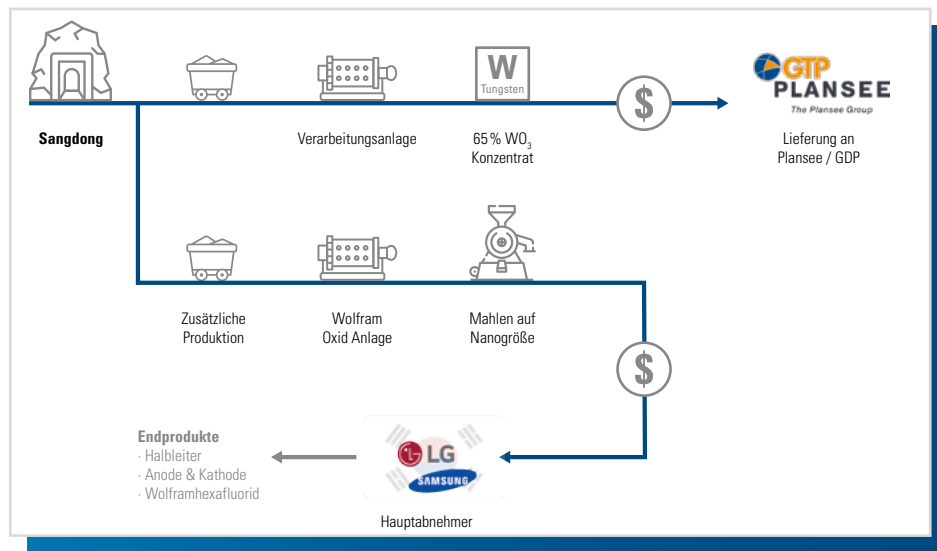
W
Tungsten

$

GTP
PLANSEE
The Plansee Group

Sangdong

Verarbeitungsanlage

65 % $WO_3$
Konzentrat

Lieferung an
Plansee / GDP

Zusätzliche
Produktion

Wolfram
Oxid Anlage

Mahlen auf
Nanogröße

$

Endprodukte
· Halbleiter
· Anode & Kathode
· Wolframhexafluorid

LG
SAMSUNG

Hauptabnehmer